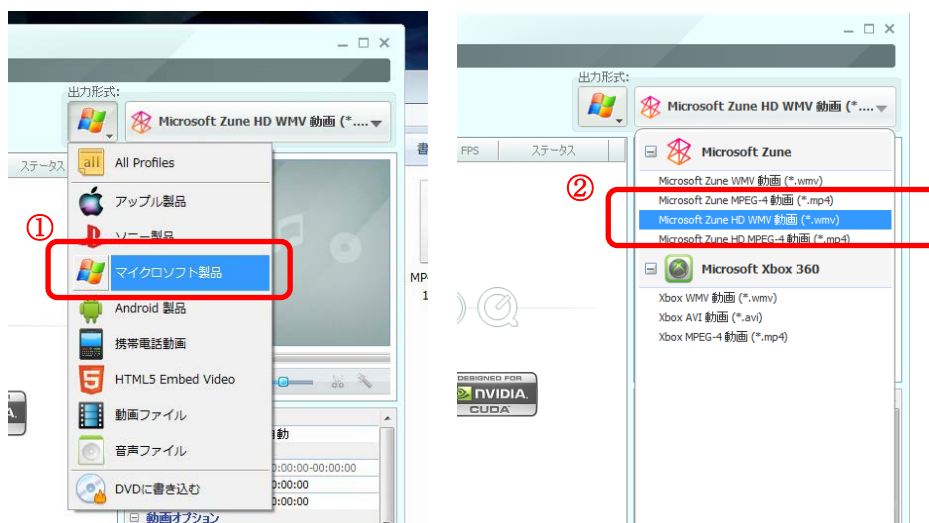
出力形式:

Microsoft Zune HD WMV 動画 (*....

ステータス

①

All Profiles

アップル製品

ソニー製品

マイクロソフト製品

Android 製品

携帯電話動画

HTML5 Embed Video

動画ファイル

音声ファイル

DVDに書き込む

動

00:00:00-00:00:00

00:00:00

00:00:00

動画オプション

出力形式:

Microsoft Zune HD WMV 動画 (*....

FPS

ステータス

②

Microsoft Zune

Microsoft Zune WMV 動画 (*.wmv)

Microsoft Zune MPEG-4 動画 (*.mp4)

Microsoft Zune HD WMV 動画 (*.wmv)

Microsoft Zune HD MPEG-4 動画 (*.mp4)

Microsoft Xbox 360

Xbox WMV 動画 (*.wmv)

Xbox AVI 動画 (*.avi)

Xbox MPEG-4 動画 (*.mp4)

DESIGNED FOR NVIDIA CUDA